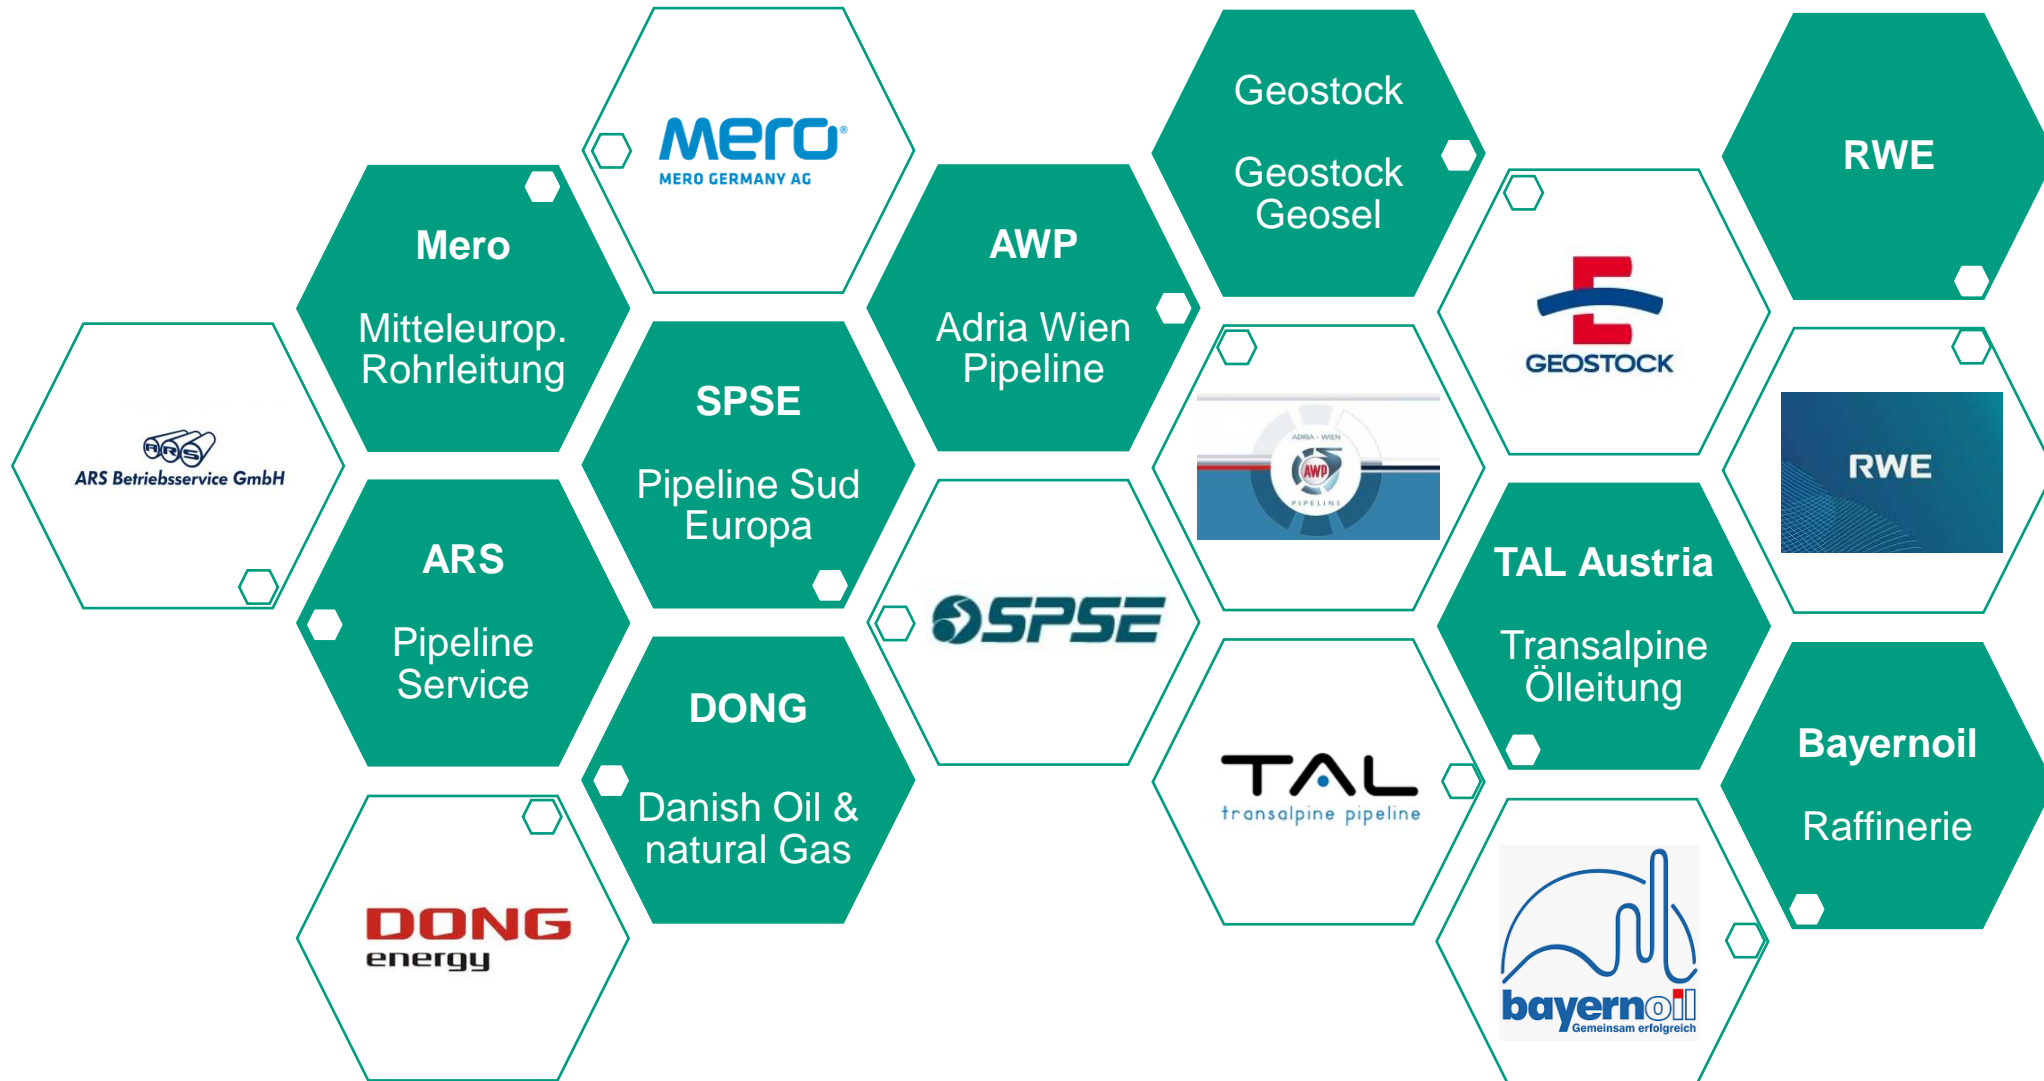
ARS Betriebsservice GmbH

Mero

Mitteleurop. Rohrleitung

ARS

Pipeline Service

DONG energy

Mero

MERO GERMANY AG

SPSE

Pipeline Sud Europa

DONG

Danish Oil & natural Gas

AWP

Adria Wien Pipeline

SPSE

Geostock

Geostock Geosel

ADRIA - WIEN AWP PIPELINE

TAL transalpine pipeline

GEOSTOCK

TAL Austria

Transalpine Ölleitung

bayernoil Gemeinsam erfolgreich

RWE

RWE

Bayernoil

Raffinerie